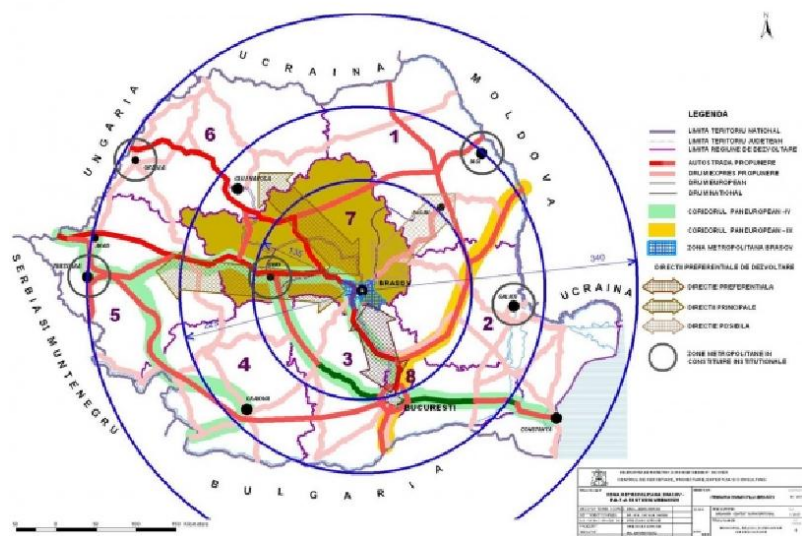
N

UCRAINA

MOLDOVA

UNGARIA

SERBIA SI MUNTENEGRU

BULGARIA

UCRAINA

1
2
3
4
5
6
7
8

ORADEA
CLUJ-NAPOCA
IASI
TIMISOARA
ARAD
SIBIU
BRASOV
GALATI
CRAIOVA
BUCURESTI
CONSTANTA

135
340
225

LEGENDA

LIMITA TERITORIU NATIONAL
LIMITA TERITORIU JUDETEAN
LIMITA REGIUNE DE DEZVOLTARE
AUTOSTRADA PROPUNERE
DRUM EXPRES PROPUNERE
DRUM EUROPEAN
DRUM NATIONAL

CORIDORUL PANEUROPEAN -IV
CORIDORUL PANEUROPEAN - IX
ZONA METROPOLITANA BRASOV

DIRECTII PREFERENTIALE DE DEZVOLTARE
DIRECTIE PREFERENTIALA
DIRECTIE PRINCIPALE
DIRECTIE POSIBILA

ZONE METROPOLITANE IN CONSTITUIRE INSTITUTIONALE

ZONA METROPOLITANA BRASOV

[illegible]

0 25 50 100 150 Kilometers